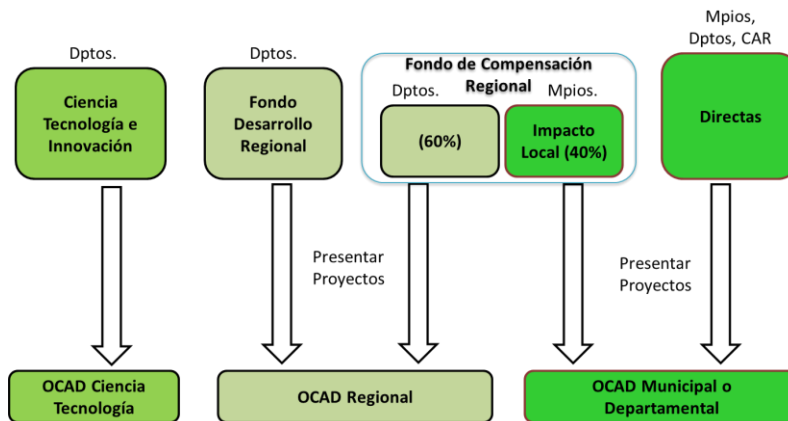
Dptos.

Ciencia Tecnología e Innovación

Dptos.

Fondo Desarrollo Regional

Fondo de Compensación Regional

Dptos.

(60%)

Mpios.

Impacto Local (40%)

Mpios, Dptos, CAR

Directas

Presentar Proyectos

Presentar Proyectos

OCAD Ciencia Tecnología

OCAD Regional

OCAD Municipal o Departamental